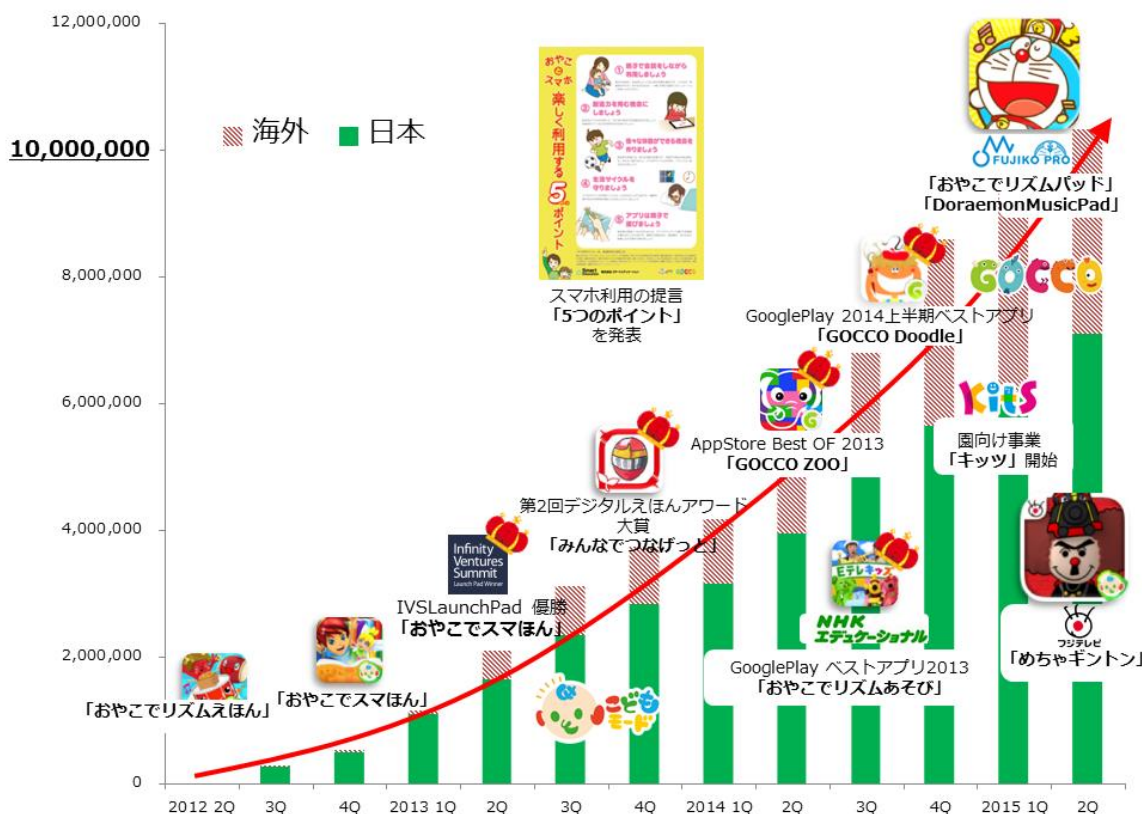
12,000,000

10,000,000

8,000,000

6,000,000

4,000,000

2,000,000

0

海外 日本

おやこ スマホ 楽しく利用する5つのポイント

スマホ利用の提言
「5つのポイント」
を発表

FUJIKO PRO
「おやこでリズムパッド」
「DoraemonMusicPad」

GOCCO

GooglePlay 2014上半期ベストアプリ
「GOCCO Doodle」

KiDS
園向け事業
「キッツ」開始

AppStore Best OF 2013
「GOCCO ZOO」

第2回デジタルえほんアワード
大賞
「みんなでつなげっと」

Infinity Ventures Summit Launch Pad Winner

IVSLaunchPad 優勝
「おやこでスマほん」

「おやこでスマほん」

「おやこでリズムえほん」

こどもモード

Eテレキッズ

NHK エデュケーショナル

GooglePlay ベストアプリ2013
「おやこでリズムあそび」

フジテレビ
「めちゃギントン」

2012 2Q | 3Q | 4Q | 2013 1Q | 2Q | 3Q | 4Q | 2014 1Q | 2Q | 3Q | 4Q | 2015 1Q | 2Q